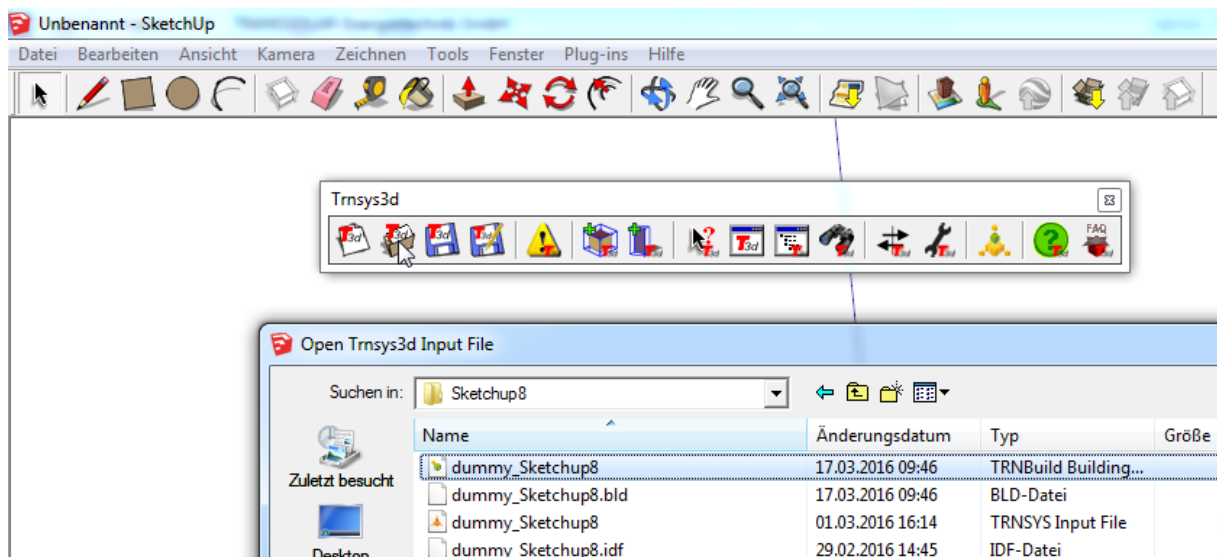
Unbenannt - SketchUp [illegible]

Datei Bearbeiten Ansicht Kamera Zeichnen Tools Fenster Plug-ins Hilfe

Trnsys3d

FAQ

Open Trnsys3d Input File

Suchen in: Sketchup8

| Name | Änderungsdatum | Typ | Größe |
|---|---|---|---|
| dummy_Sketchup8 | 17.03.2016 09:46 | TRNBuild Building... | |
| dummy_Sketchup8.bld | 17.03.2016 09:46 | BLD-Datei | |
| dummy_Sketchup8 | 01.03.2016 16:14 | TRNSYS Input File | |
| dummy_Sketchup8.idf | 29.02.2016 14:45 | IDF-Datei | |

Zuletzt besucht

Desktop